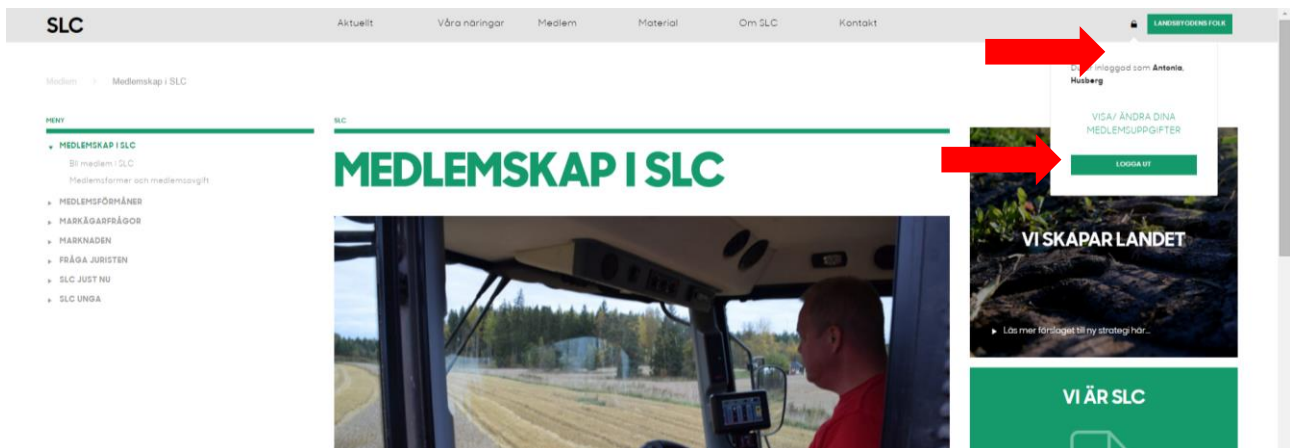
SLC

Aktuellt Våra näringar Medlem Material Om SLC Kontakt

LANDSBYGDENS FOLK

Medlem > Medlemskap i SLC

D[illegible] inloggad som Antonia Husberg

VISA/ ÄNDRA DINA MEDLEMSUPPGIFTER

LOGGA UT

MENY

MEDLEMSKAP I SLC
Bli medlem i SLC
Medlemsformer och medlemsavgift
MEDLEMSFÖRMÅNER
MARKÄGARFRÅGOR
MARKNADEN
FRÅGA JURISTEN
SLC JUST NU
SLC UNGA

SLC

MEDLEMSKAP I SLC

VI SKAPAR LANDET

Läs mer förslaget till ny strategi här...

VI ÄR SLC